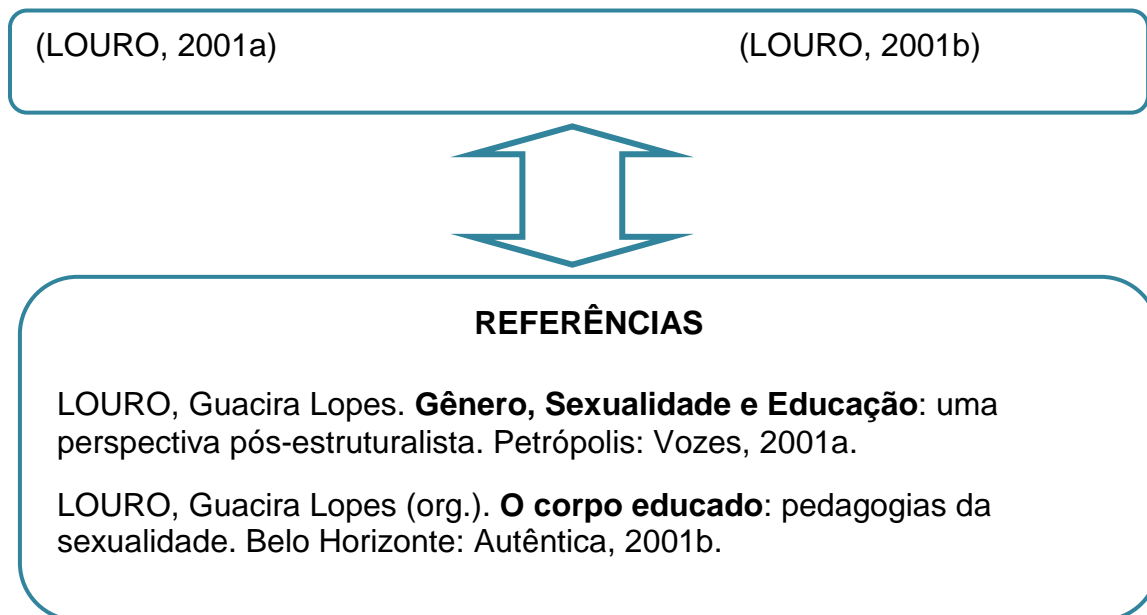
(LOURO, 2001a) (LOURO, 2001b)

REFERÊNCIAS

LOURO, Guacira Lopes. **Gênero, Sexualidade e Educação**: uma perspectiva pós-estruturalista. Petrópolis: Vozes, 2001a.

LOURO, Guacira Lopes (org.). **O corpo educado**: pedagogias da sexualidade. Belo Horizonte: Autêntica, 2001b.